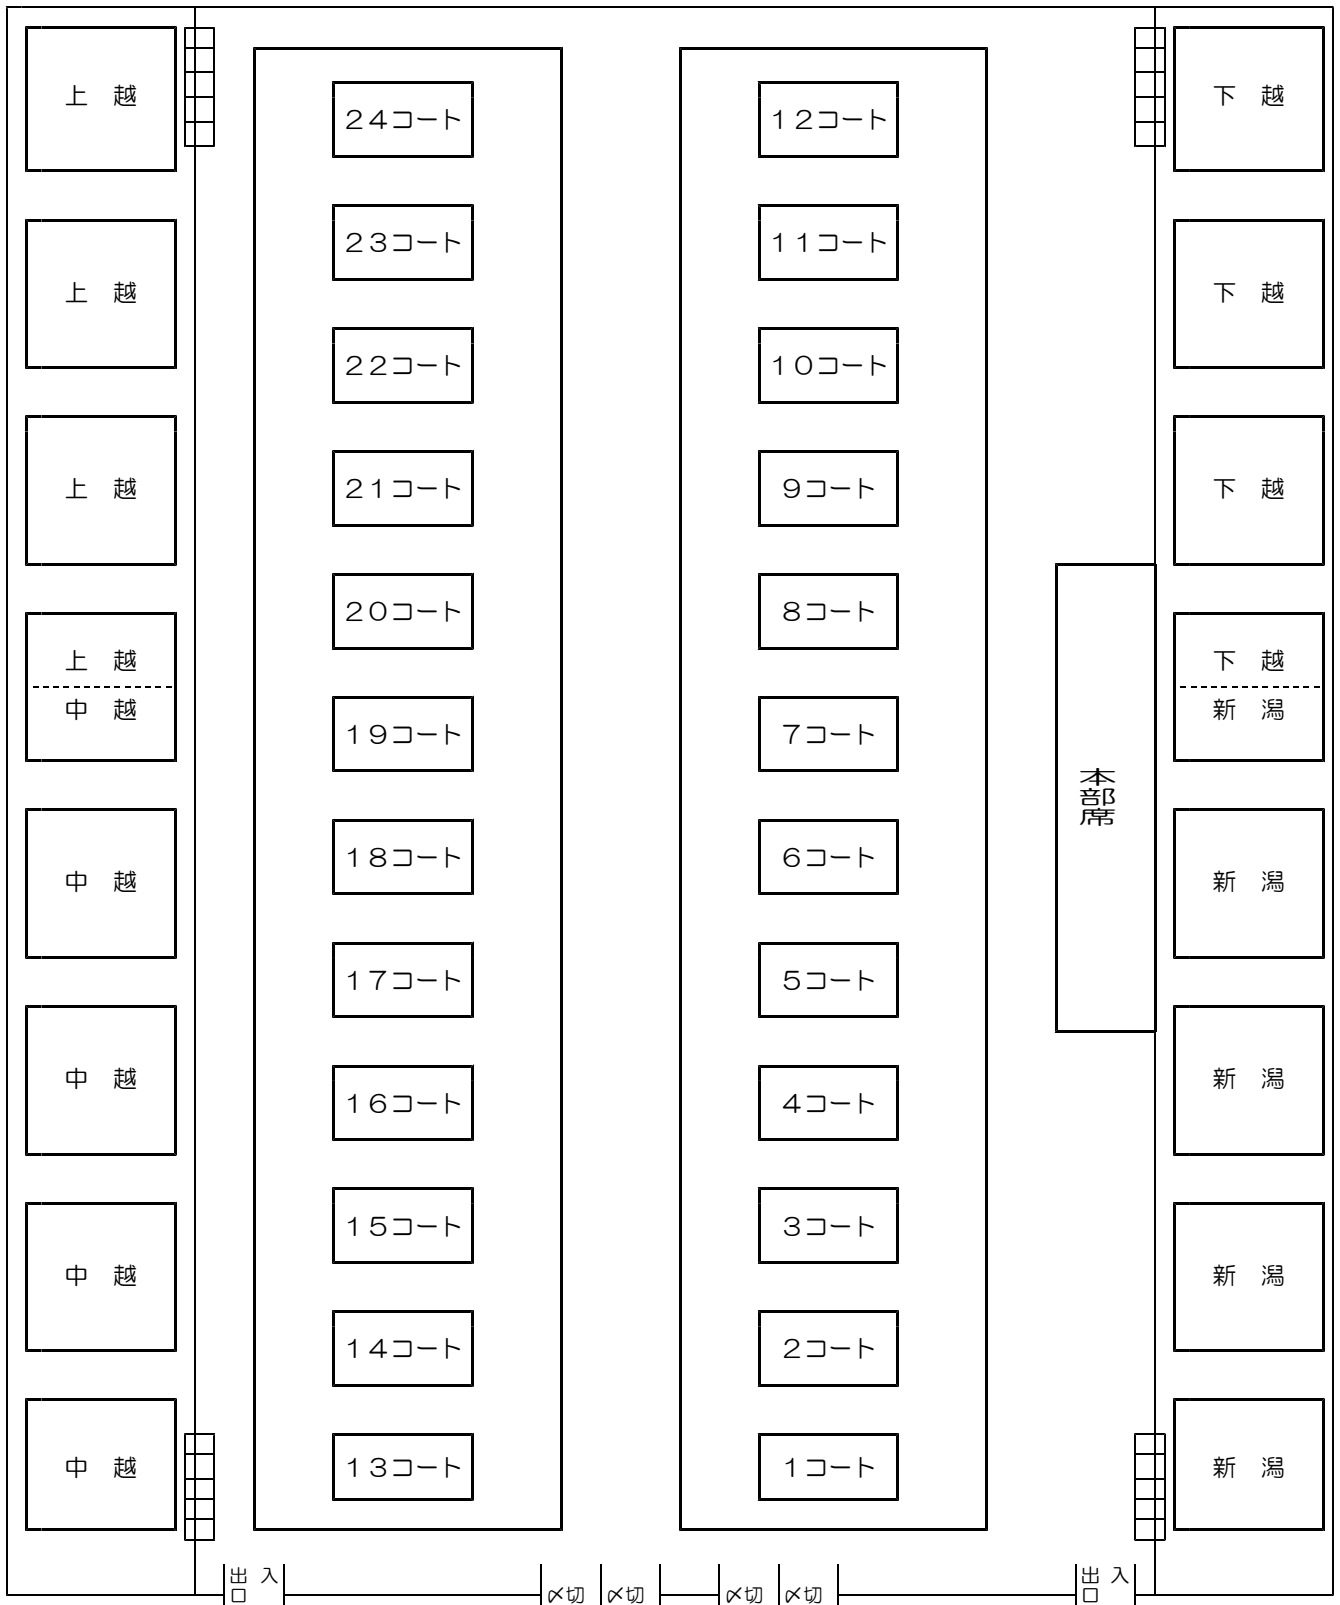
上　越

24コート

12コート

下　越

上　越

23コート

11コート

下　越

上　越

22コート

10コート

下　越

21コート

9コート

20コート

8コート

上　越
中　越

19コート

7コート

下　越
新　潟

本部席

中　越

18コート

6コート

新　潟

17コート

5コート

中　越

16コート

4コート

新　潟

中　越

15コート

3コート

新　潟

14コート

2コート

中　越

13コート

1コート

新　潟

出入口

〆切　〆切　〆切　〆切

出入口